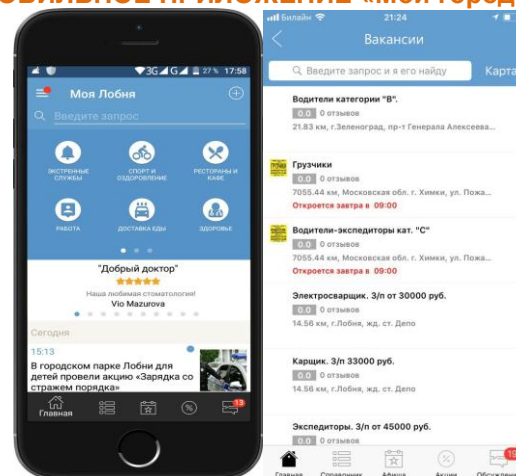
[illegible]ОБИЛЬНОЕ ПРИЛОЖЕНИЕ «Мой город»

3G 27% 17:58
Моя Лобня
Введите запрос
ЭКСТРЕННЫЕ СЛУЖБЫ
СПОРТ И ОЗДОРОВЛЕНИЕ
РЕСТОРАНЫ И КАФЕ
РАБОТА
ДОСТАВКА ЕДЫ
ЗДОРОВЬЕ
"Добрый доктор"
Наша любимая стоматология!
Vio Mazurova
Сегодня
15:13
В городском парке Лобни для детей провели акцию «Зарядка со стражем порядка»
Главная
13

Билайн 21:24
Вакансии
Введите запрос и я его найду
Карта
Водители категории "В".
0.0 0 отзывов
21.83 км, г.Зеленоград, пр-т Генерала Алексеева...
Грузчики
0.0 0 отзывов
7055.44 км, Московская обл. г. Химки, ул. Пожа...
Откроется завтра в 09:00
Водители-экспедиторы кат. "С"
0.0 0 отзывов
7055.44 км, Московская обл. г. Химки, ул. Пожа...
Откроется завтра в 09:00
Электросварщик. З/п от 30000 руб.
0.0 0 отзывов
14.56 км, г.Лобня, жд. ст. Депо
Карщик. З/п 33000 руб.
0.0 0 отзывов
14.56 км, г.Лобня, жд. ст. Депо
Экспедиторы. З/п от 45000 руб.
0.0 0 отзывов
Главная Справочник Афиша Акции Обсуждения
19